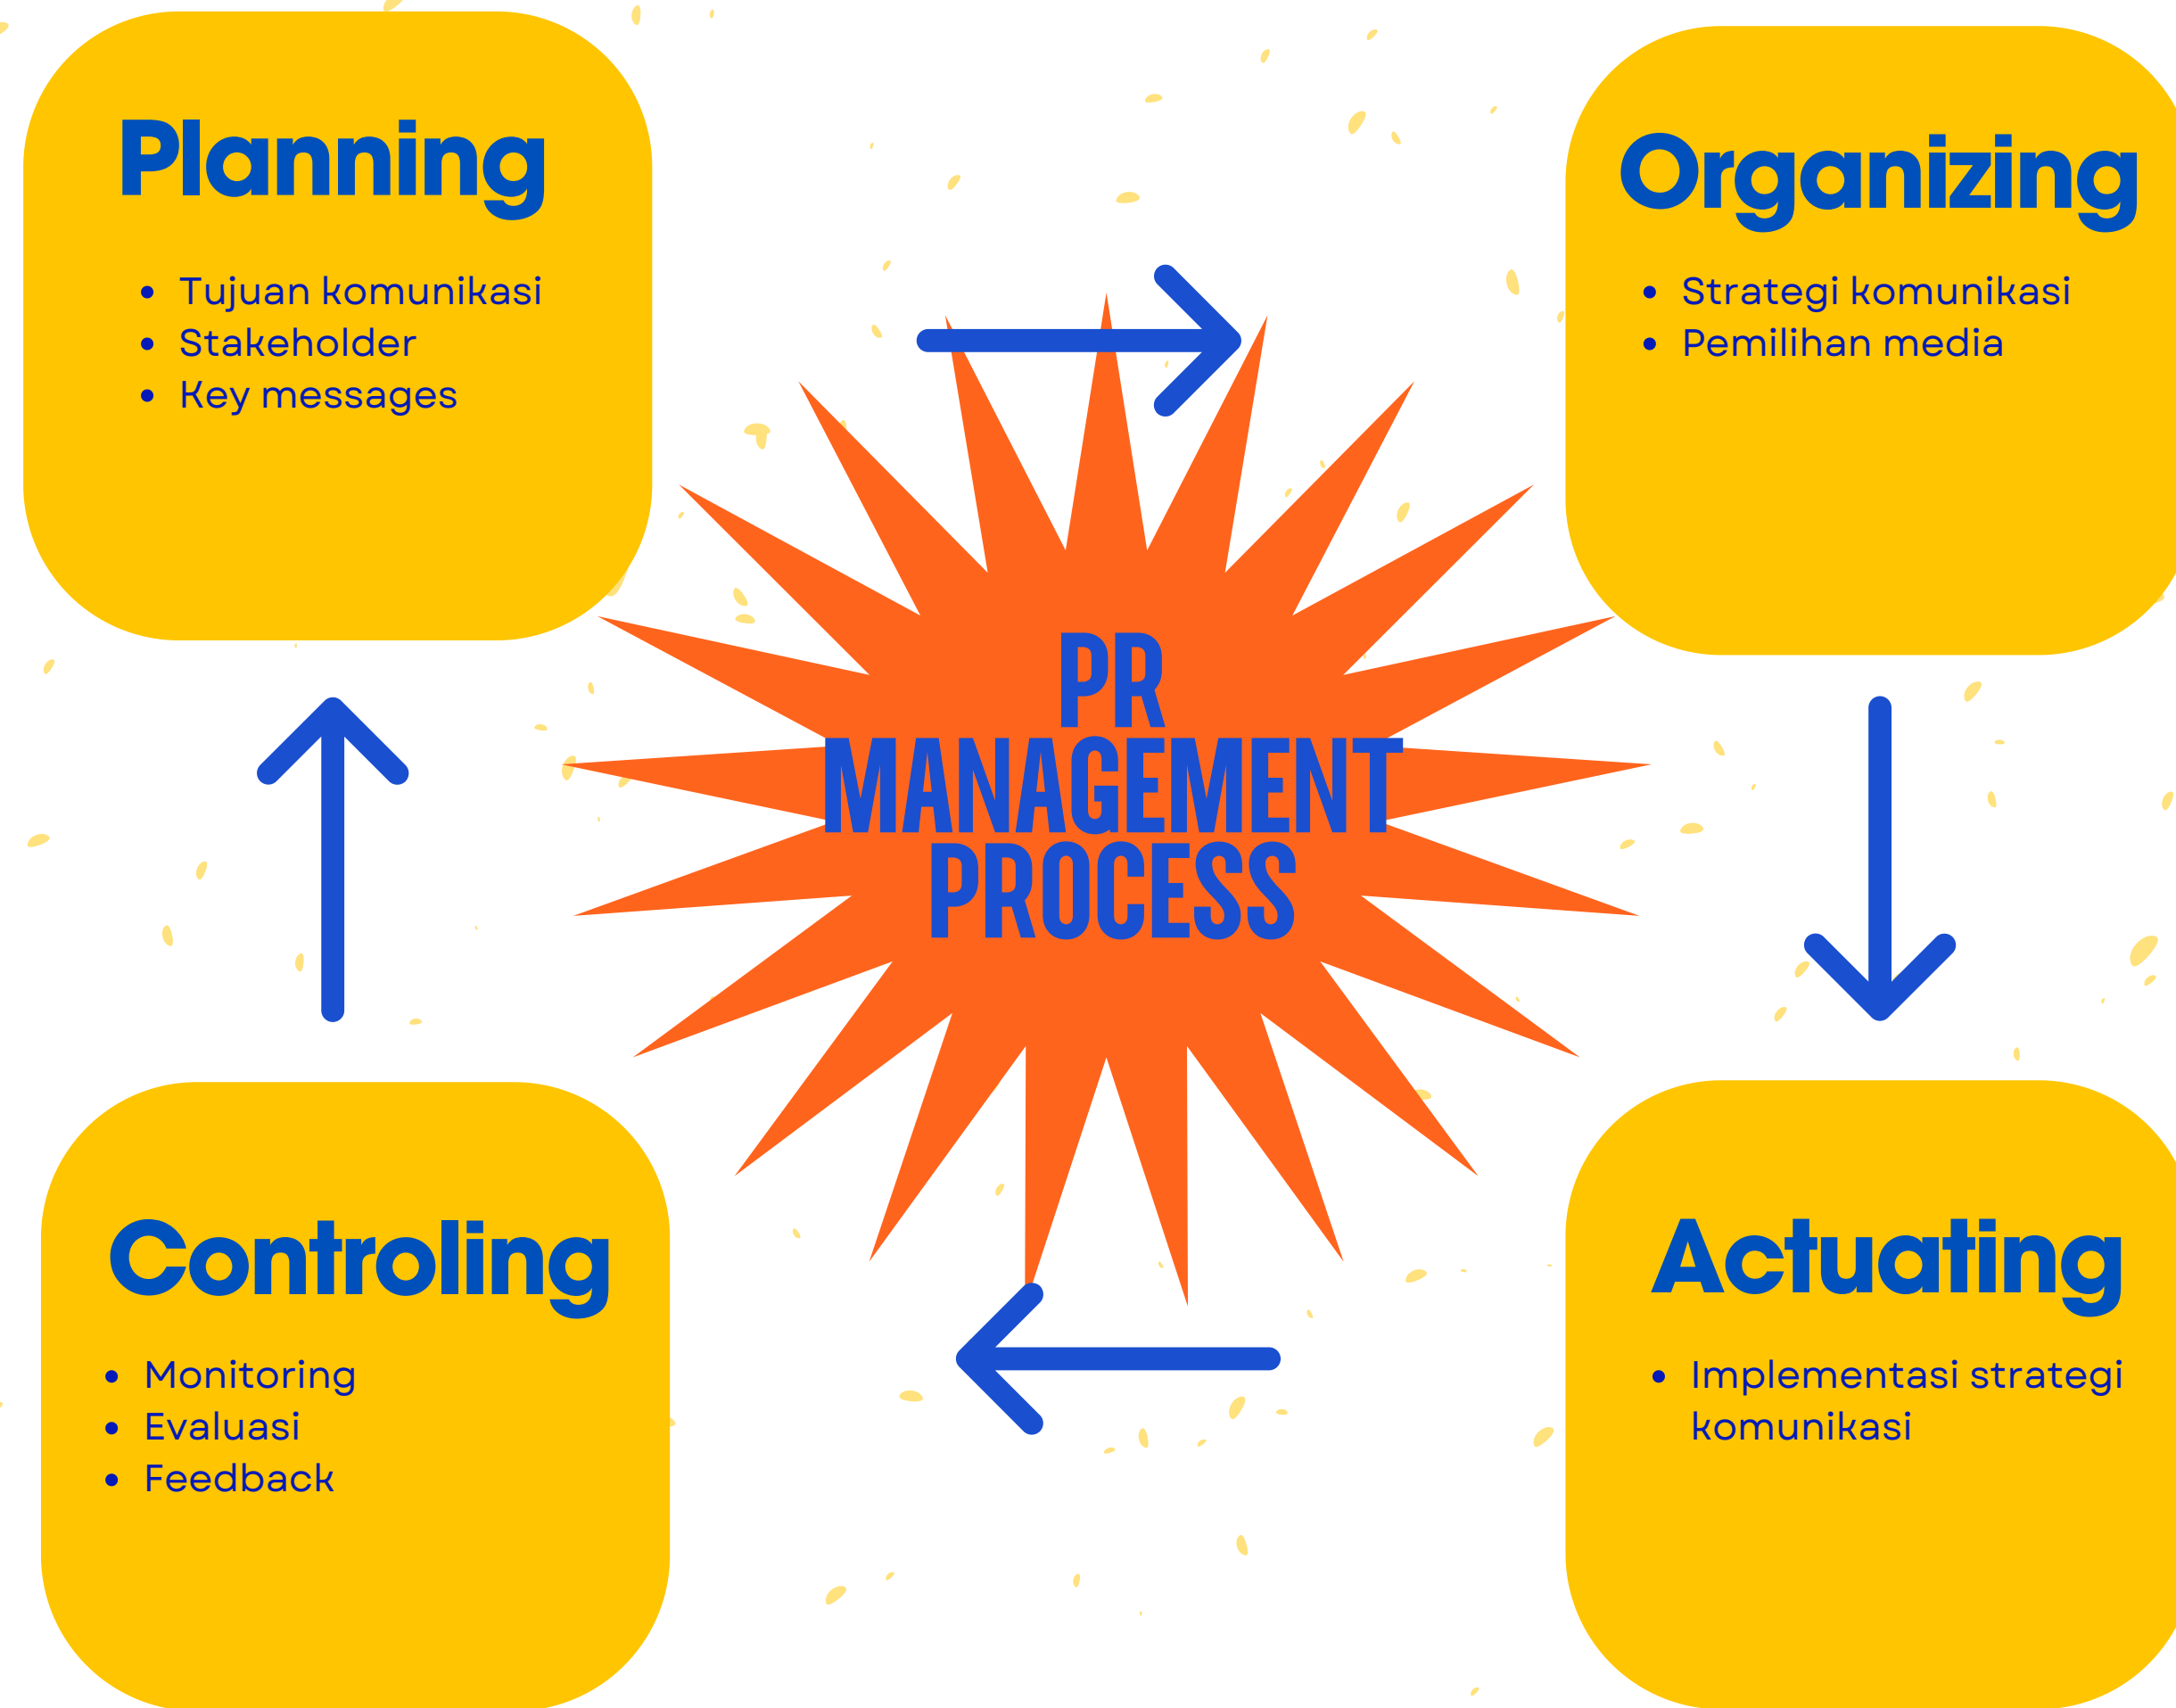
Planning

- Tujuan komunikasi
- Stakeholder
- Key messages

Organizing

- Strategi komunikasi
- Pemilihan media

PR MANAGEMENT PROCESS

Controling

- Monitoring
- Evaluasi
- Feedback

Actuating

- Implementasi strategi komunikasi